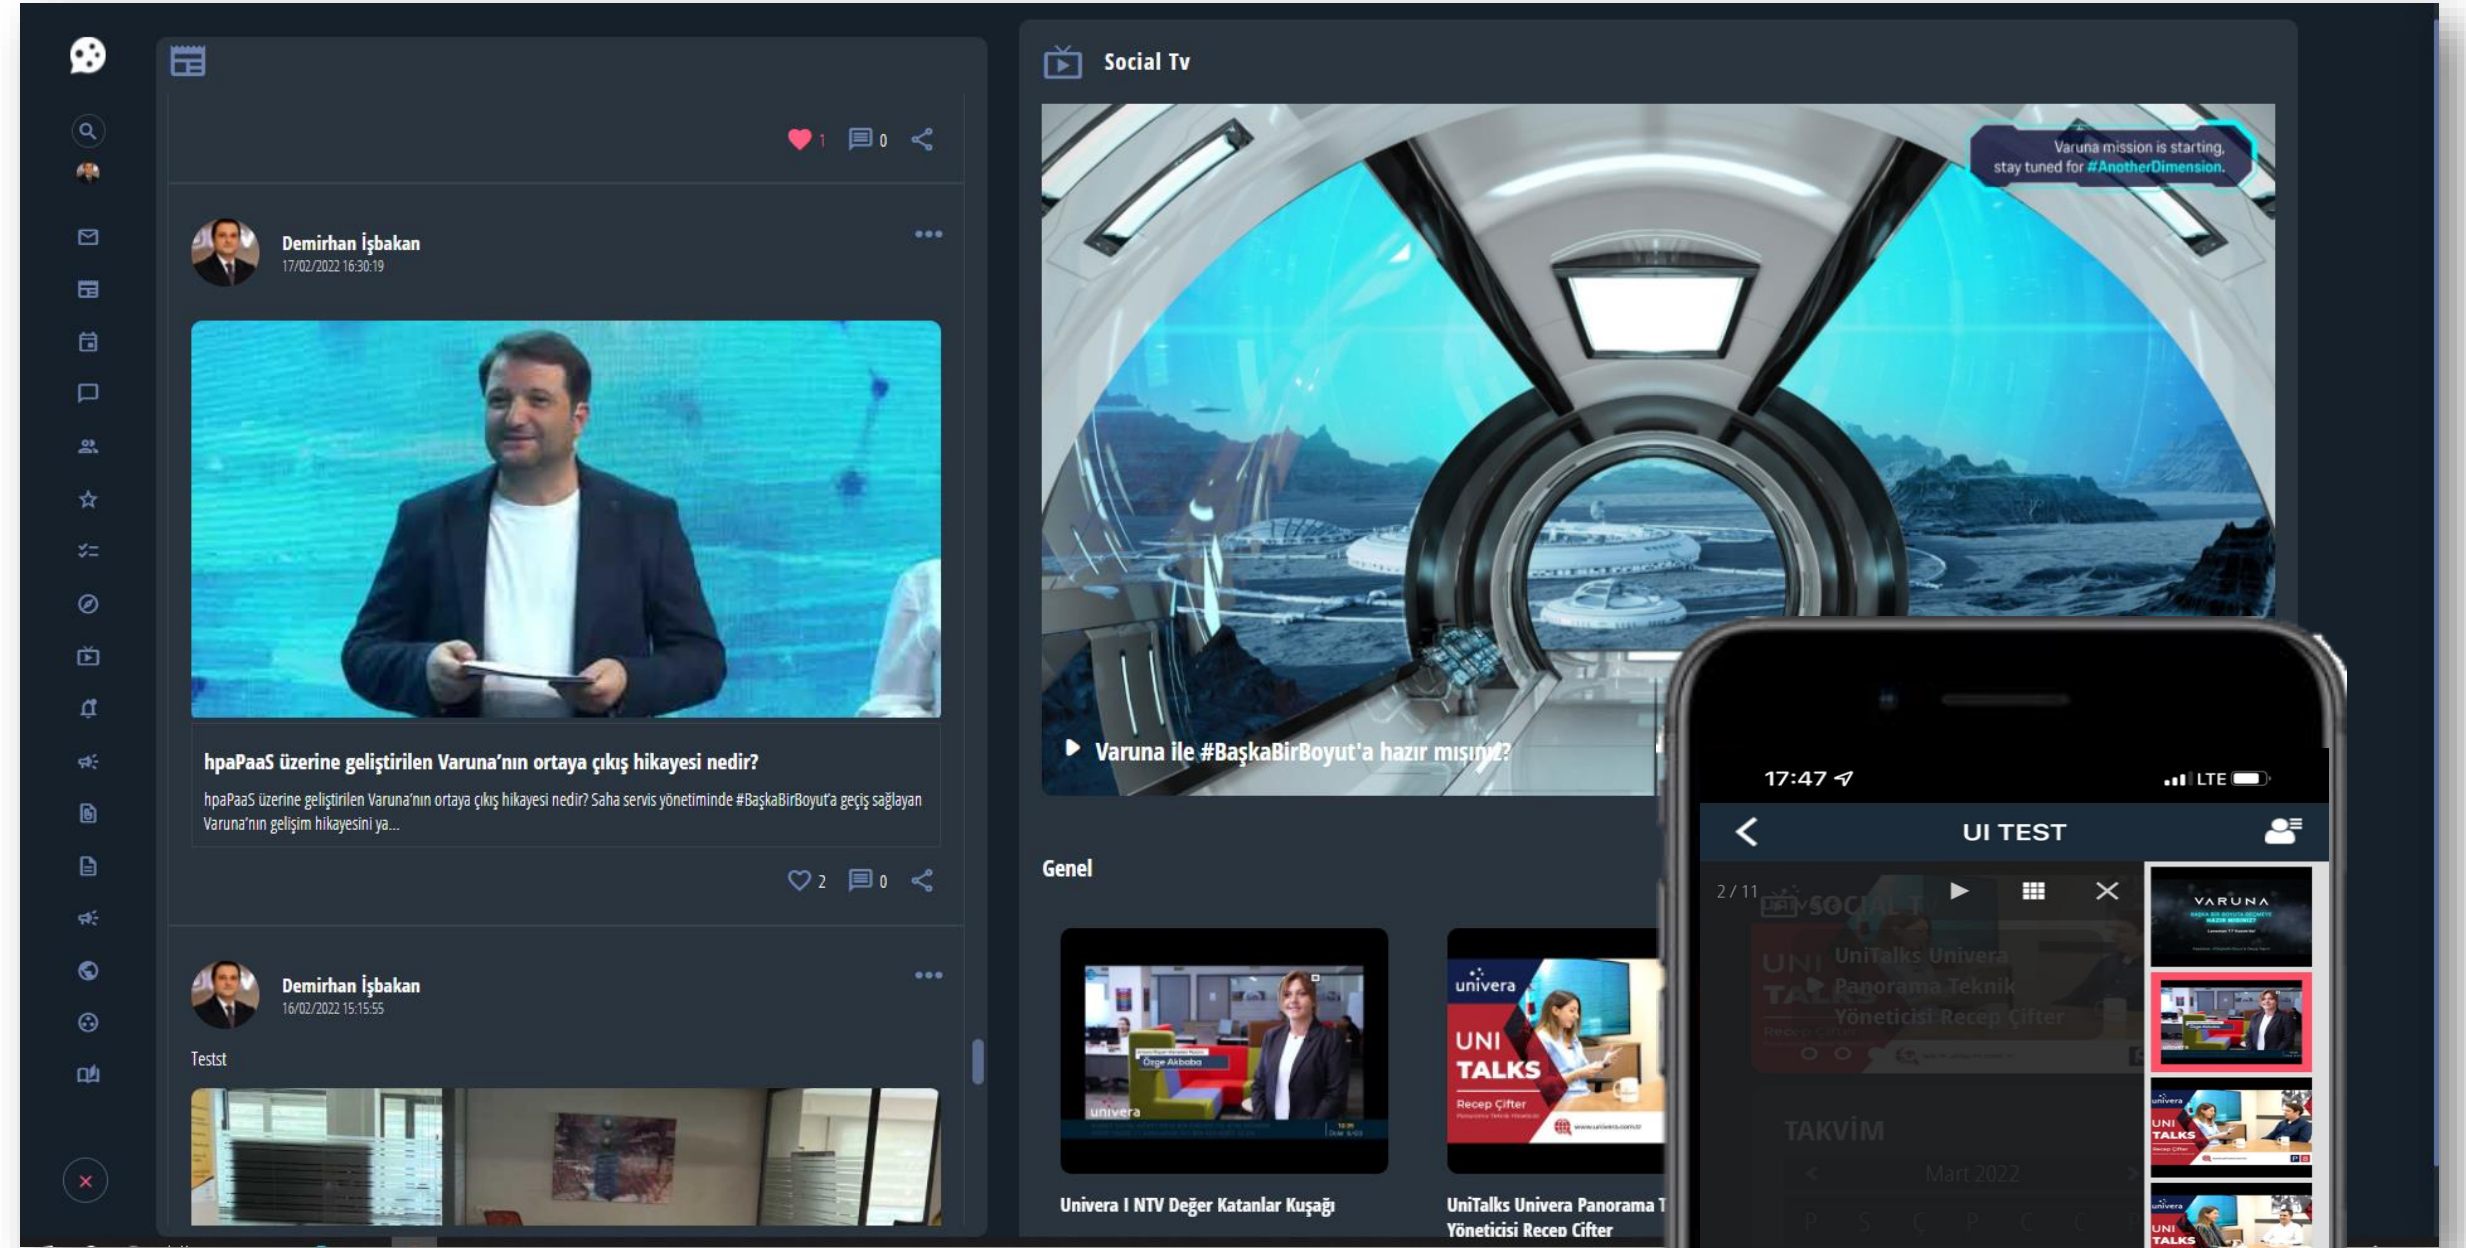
1 0

Demirhan İşbakan
17/02/2022 16:30:19

hpaPaaS üzerine geliştirilen Varuna'nın ortaya çıkış hikayesi nedir?

hpaPaaS üzerine geliştirilen Varuna'nın ortaya çıkış hikayesi nedir? Saha servis yönetiminde #BaşkaBirBoyut'a geçiş sağlayan Varuna'nın gelişim hikayesini ya...

2 0

Demirhan İşbakan
16/02/2022 15:15:55

Testst

Social Tv

Varuna mission is starting, stay tuned for #AnotherDimension.

Varuna ile #BaşkaBirBoyut'a hazır mısın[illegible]?

Genel

Özge Akboba
univera

univera
UNI TALKS
Recep Çifter

Univera I NTV Değer Katanlar Kuşağı

UniTalks Univera Panorama T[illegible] Yöneticisi Recep Cifter

17:47
LTE

UI TEST

2 / 11

SOCIAL T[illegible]

UniTalks Univera Panorama Teknik Yöneticisi Recep Çifter

TAKVİM

Mart 2022

VARUNA

univera
UNI TALKS

univera
UNI TALKS